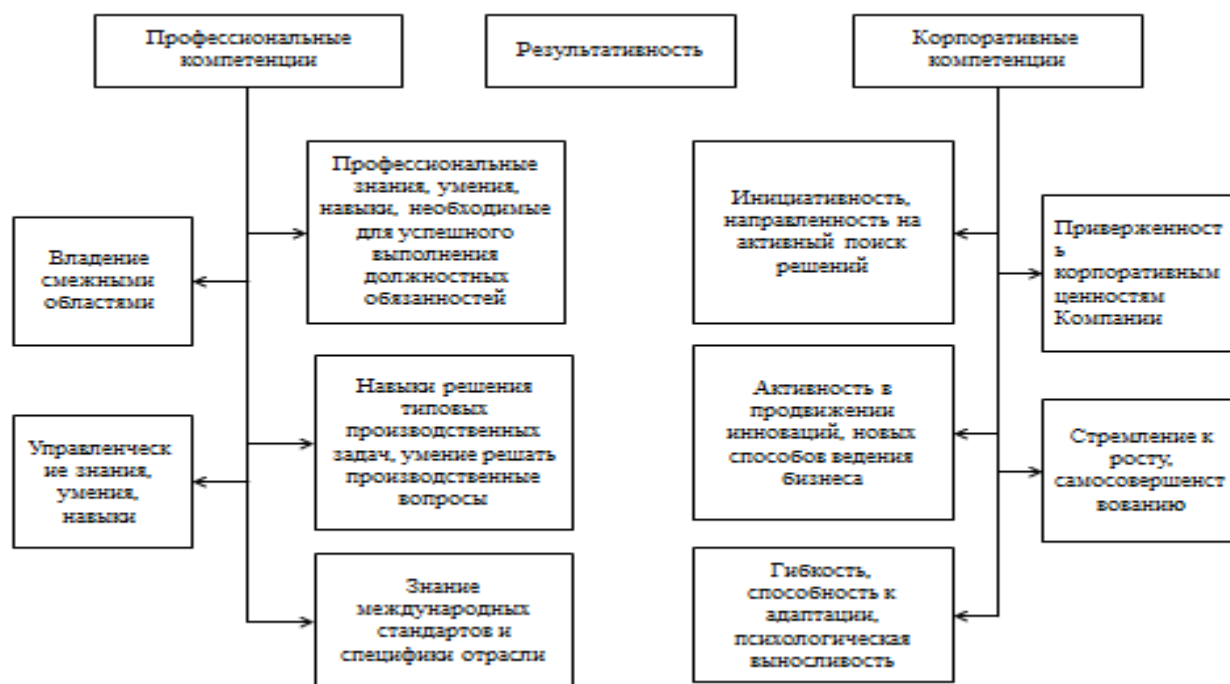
Профессиональные компетенции

Результативность

Корпоративные компетенции

Владение смежными областями

Профессиональные знания, умения, навыки, необходимые для успешного выполнения должностных обязанностей

Управленческ ие знания, умения, навыки

Навыки решения типовых производственных задач, умение решать производственные вопросы

Знание международных стандартов и специфики отрасли

Инициативность, направленность на активный поиск решений

Активность в продвижении инноваций, новых способов ведения бизнеса

Гибкость, способность к адаптации, психологическая выносливость

Приверженност ь корпоративным ценностям Компании

Стремление к росту, самосовершенст вованию